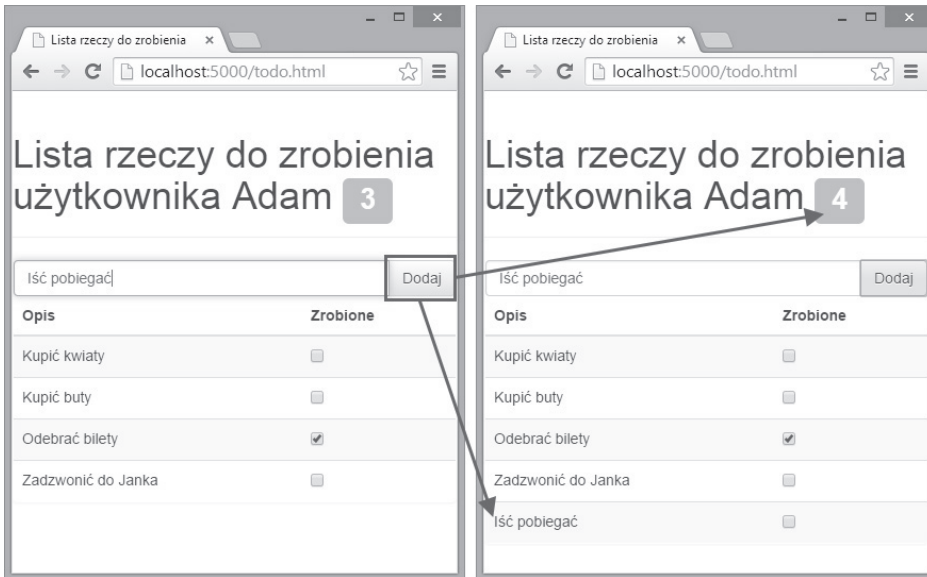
Lista rzeczy do zrobienia ×

localhost:5000/todo.html

Lista rzeczy do zrobienia użytkownika Adam 3

Iść pobiegać

Dodaj

| Opis | Zrobione |
|---|---|
| Kupić kwiaty | |
| Kupić buty | |
| Odebrać bilety | ✔ |
| Zadzwonić do Janka | |

Lista rzeczy do zrobienia ×

localhost:5000/todo.html

Lista rzeczy do zrobienia użytkownika Adam 4

Iść pobiegać

Dodaj

| Opis | Zrobione |
|---|---|
| Kupić kwiaty | |
| Kupić buty | |
| Odebrać bilety | ✔ |
| Zadzwonić do Janka | |
| Iść pobiegać | |